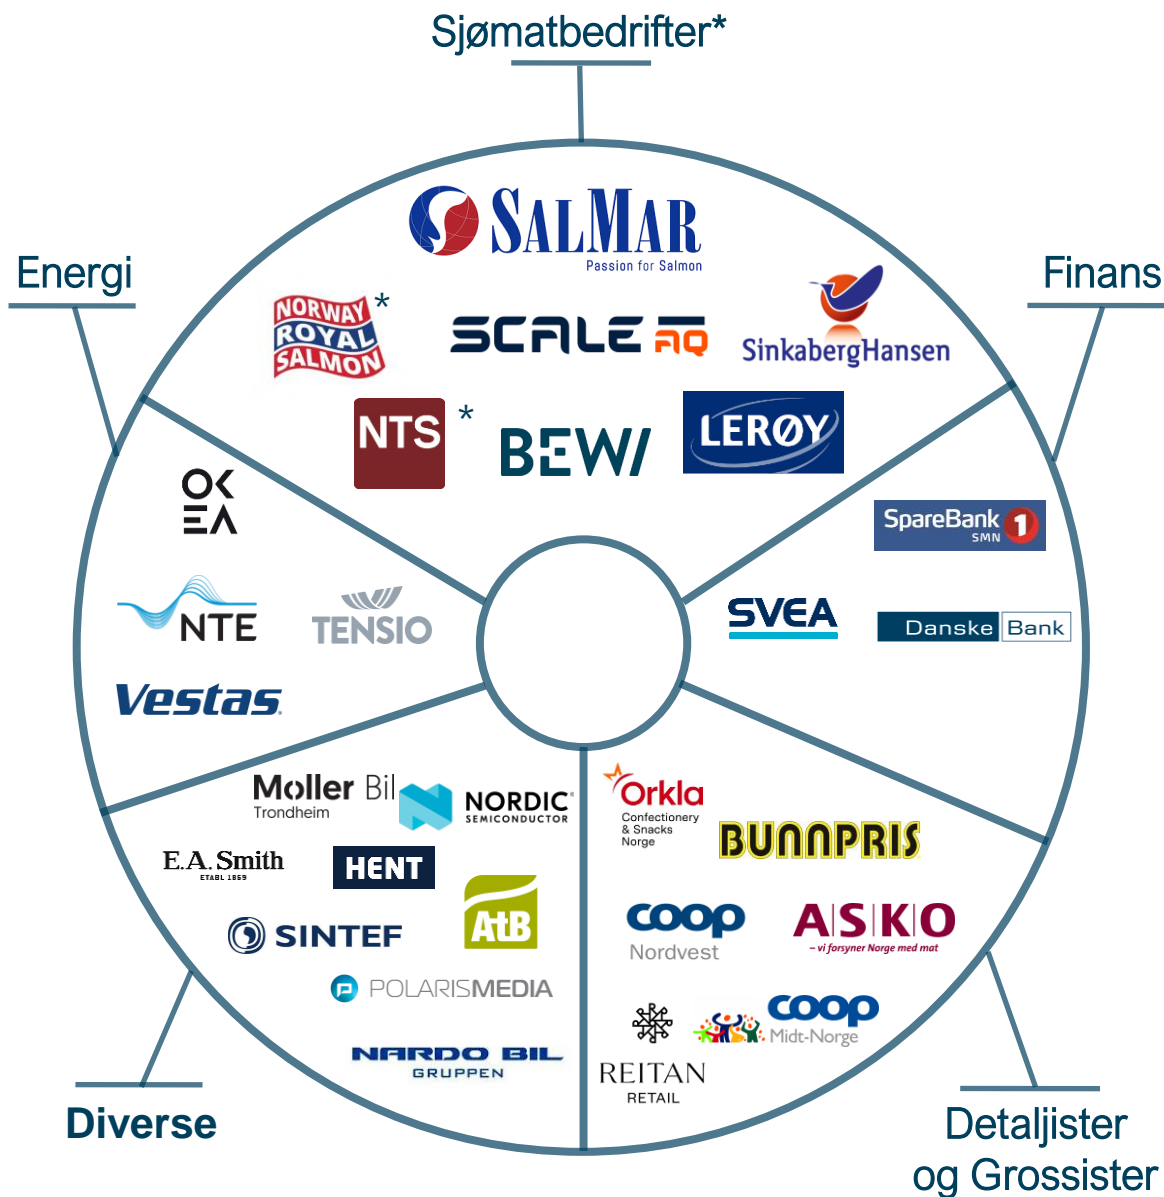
Sjømatbedrifter*

SALMAR
Passion for Salmon

NORWAY ROYAL SALMON *

SCALE AQ

SinkabergHansen

NTS *

BEWI

LERØY

Energi

OK EA

NTE

TENSIO

Vestas

Finans

SpareBank 1 SMN

SVEA

Danske Bank

Møller Bil Trondheim

NORDIC SEMICONDUCTOR

E.A. Smith ETABL 1869

HENT

AtB

SINTEF

POLARISMEDIA

NARDO BIL GRUPPEN

Diverse

Orkla Confectionery & Snacks Norge

BUNNPRIS

COOP Nordvest

ASKO – vi forsyner Norge med mat

COOP Midt-Norge

REITAN RETAIL

Detaljister og Grossister